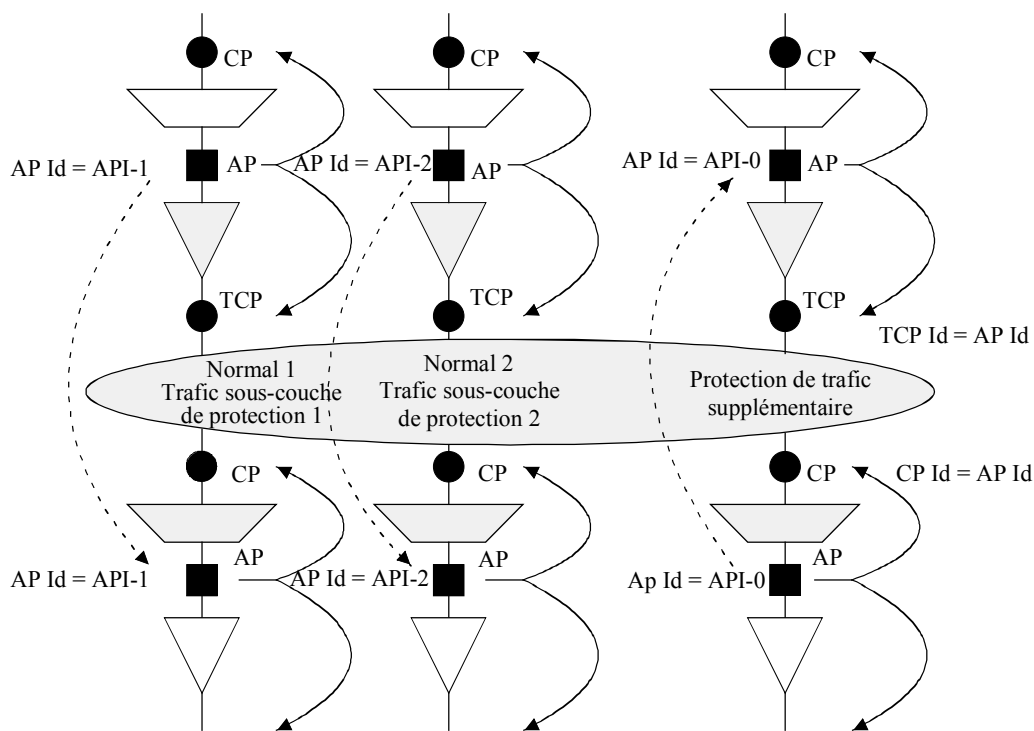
CP
CP
CP

AP Id = API-1
AP
AP Id = API-2
AP
AP Id = API-0
AP

TCP
TCP
TCP
TCP Id = AP Id

Normal 1
Trafic sous-couche de protection 1

Normal 2
Trafic sous-couche de protection 2

Protection de trafic supplémentaire

CP
CP
CP
CP Id = AP Id

AP Id = API-1
AP
AP Id = API-2
AP
Ap Id = API-0
AP